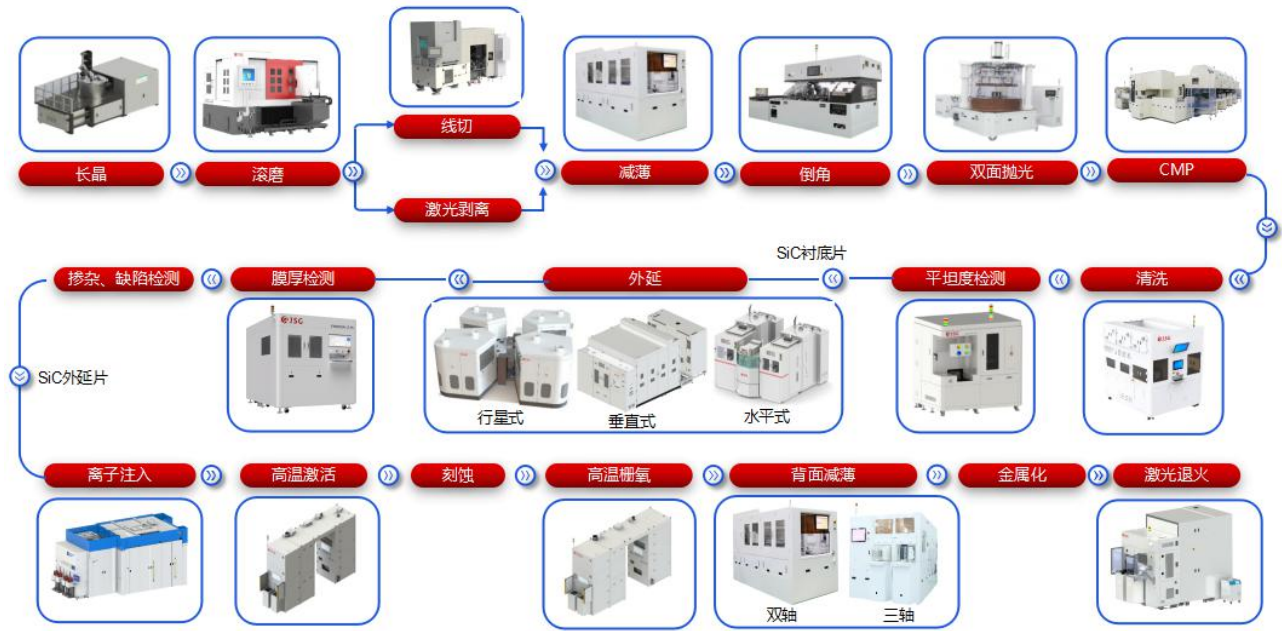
长晶

滚磨

线切

激光剥离

减薄

倒角

双面抛光

CMP

清洗

平坦度检测

SiC衬底片

外延

膜厚检测

掺杂、缺陷检测

行星式

垂直式

水平式

SiC外延片

离子注入

高温激活

刻蚀

高温栅氧

背面减薄

金属化

激光退火

双轴

三轴